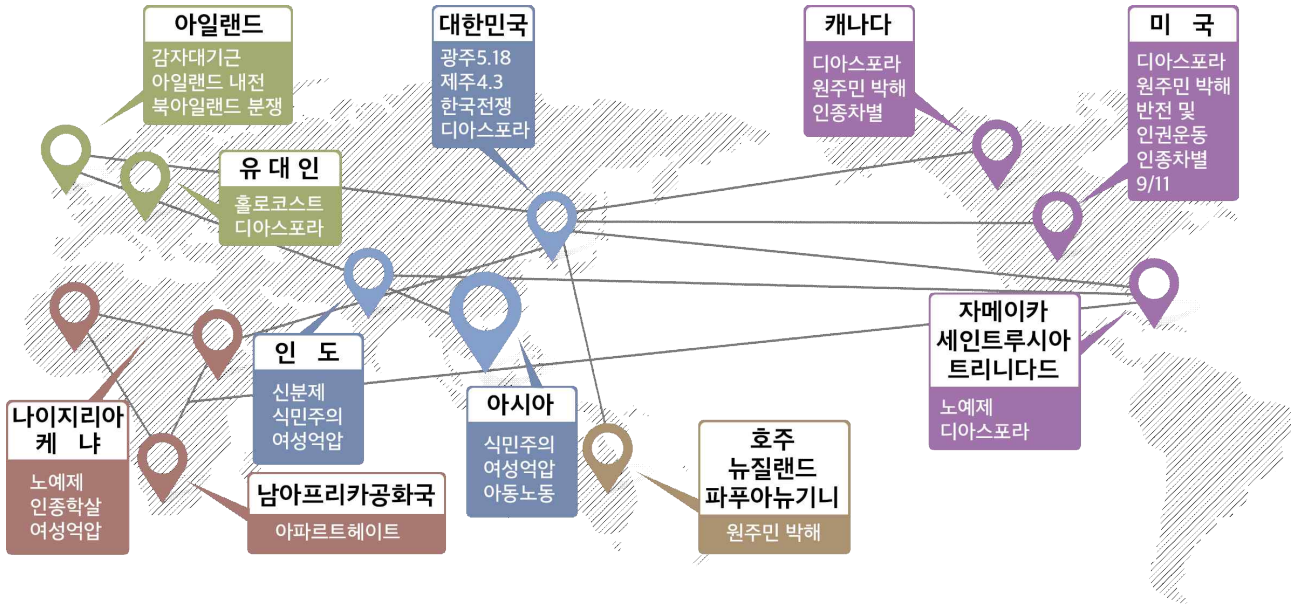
아일랜드
감자대기근
아일랜드 내전
북아일랜드 분쟁

대한민국
광주5.18
제주4.3
한국전쟁
디아스포라

캐나다
디아스포라
원주민 박해
인종차별

미 국
디아스포라
원주민 박해
반전 및
인권운동
인종차별
9/11

유 대 인
홀로코스트
디아스포라

자메이카
세인트루시아
트리니다드
노예제
디아스포라

인 도
신분제
식민주의
여성억압

아시아
식민주의
여성억압
아동노동

나이지리아
케 냐
노예제
인종학살
여성억압

남아프리카공화국
아파르트헤이트

호주
뉴질랜드
파푸아뉴기니
원주민 박해